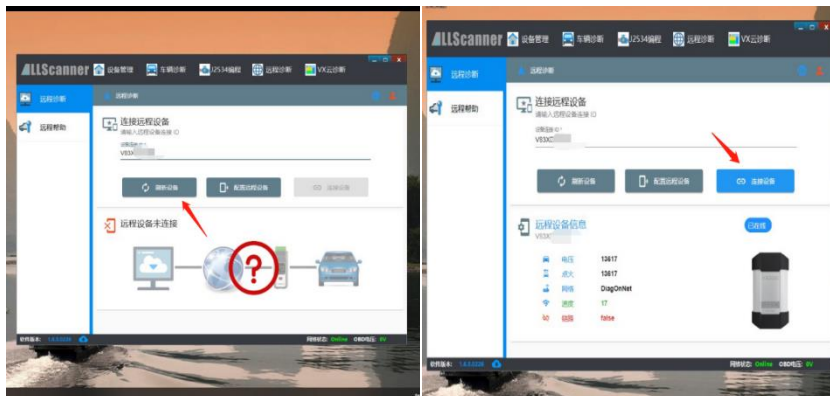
ALLScanner 设备管理 车辆诊断 J2534编程 远程诊断 VX云诊断

远程诊断
远程帮助
远程诊断

连接远程设备
请输入远程设备连接ID
远程设备ID
VS3X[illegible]

刷新设备
配置远程设备
连接设备

远程设备未连接

软件版本: 1.4.3.0226
网络状态: Online OBD电压: 0V

ALLScanner 设备管理 车辆诊断 J2534编程 远程诊断 VX云诊断

远程诊断
远程帮助
远程诊断

连接远程设备
请输入远程设备连接ID
远程设备ID
VS3X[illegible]

刷新设备
配置远程设备
连接设备

远程设备信息
VS3X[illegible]
已连接

电压 13617
点火 13617
网络 DiagOnNet
速度 17
故障 false

软件版本: 1.4.3.0226
网络状态: Online OBD电压: 0V